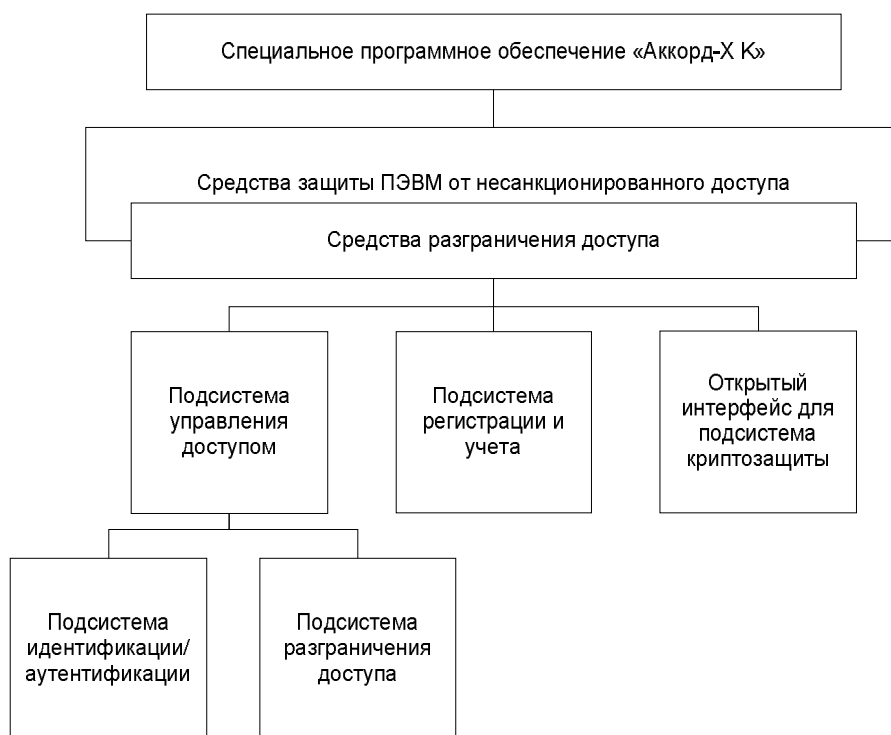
Специальное программное обеспечение «Аккорд-Х К»

Средства защиты ПЭВМ от несанкционированного доступа

Средства разграничения доступа

Подсистема управления доступом

Подсистема регистрации и учета

Открытый интерфейс для подсистема криптозащиты

Подсистема идентификации/ аутентификации

Подсистема разграничения доступа